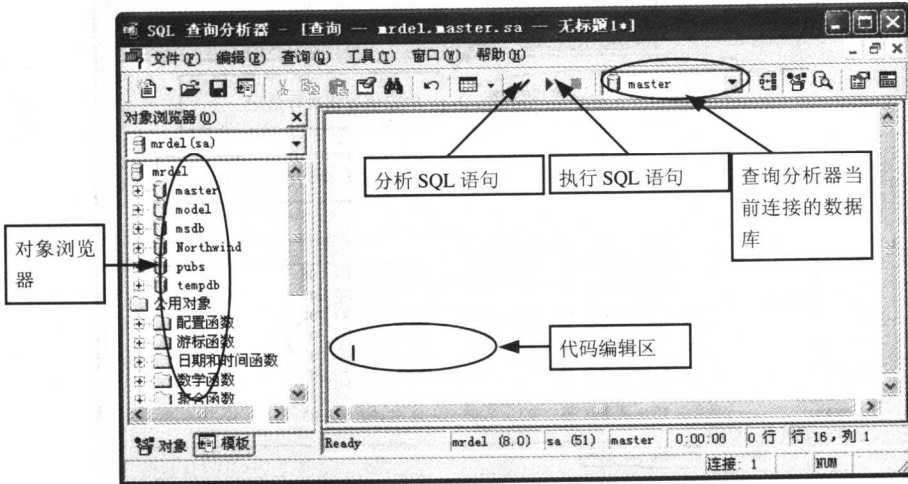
SQL 查询分析器 - [查询 — mrdel.master.sa — 无标题1*]

文件(F) 编辑(E) 查询(Q) 工具(T) 窗口(W) 帮助(H)

master

对象浏览器 (O)

mrdel (sa)

mrdel
master
model
msdb
Northwind
pubs
tempdb
公用对象
配置函数
游标函数
日期和时间函数
数学函数
集合函数

对象 模板

分析 SQL 语句

执行 SQL 语句

查询分析器当前连接的数据库

对象浏览器

代码编辑区

Ready | mrdel (8.0) | sa (51) | master | 0:00:00 | 0 行 | 行 16, 列 1

连接: 1 | NUM